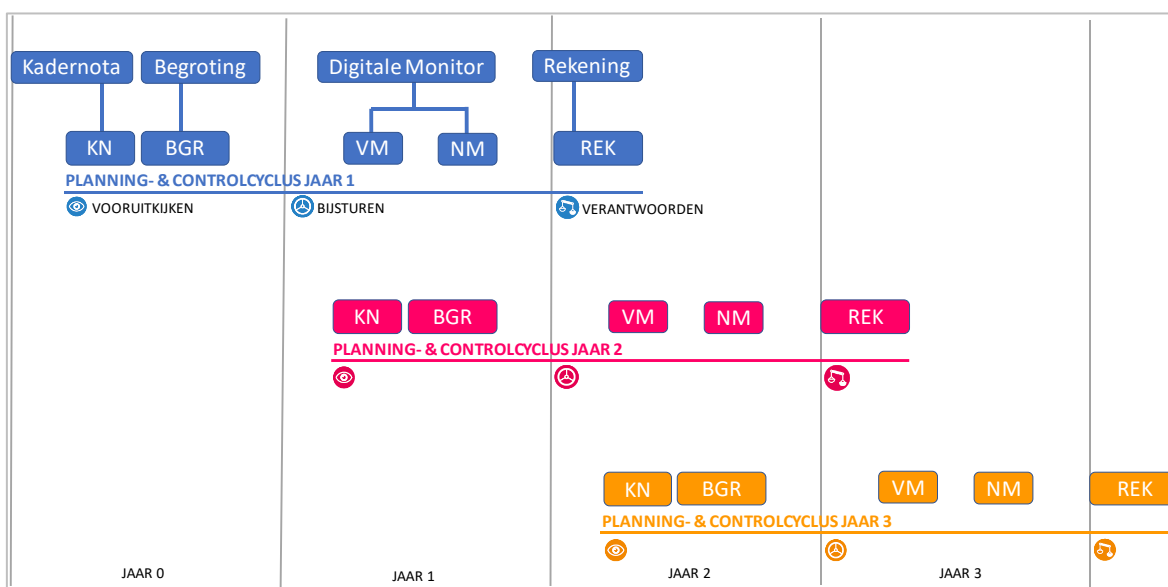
Kadernota
Begroting
Digitale Monitor
Rekening
KN
BGR
VM
NM
REK
PLANNING- & CONTROLCYCLUS JAAR 1
VOORUITKIJKEN
BIJSTUREN
VERANTWOORDEN

KN
BGR
VM
NM
REK
PLANNING- & CONTROLCYCLUS JAAR 2

KN
BGR
VM
NM
REK
PLANNING- & CONTROLCYCLUS JAAR 3

JAAR 0
JAAR 1
JAAR 2
JAAR 3